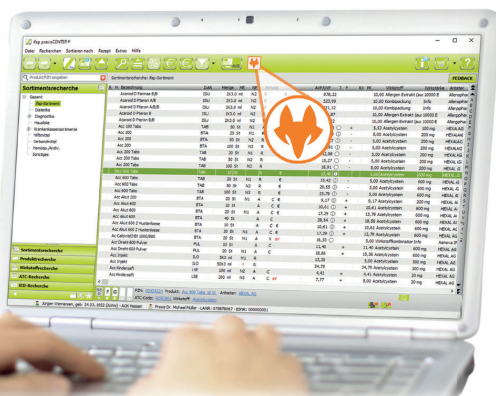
ifap praxisCENTER®
Datei Recherchen Sortieren nach Rezept Extras Hilfe

Produkt/Wirkstoff eingeben
FEEDBACK

Sortimentrecherche
Sortimentrecherche: ifap-Sortiment
Gesamt
ifap-Sortiment
Kontakte
Diagnostika
Hausliste
Krankenkassenlisteninterne
Hilfsmittel
Verbandmittel
Homöop./Anthr.
Sonstiges

Nr. Bezeichnung DAR Menge PB NR
Acarizid D Parmaas B,B
Acarizid D Pfanne B,B
Acarizid D Pfanne A,B,B
Acarizid D Pfanne B
Acarizid D Pfanne B,B
Acc 100 Tabs TAB
Acc 200 BTA
Acc 200 BTA
Acc 200 Tabs
Acc 200 Tabs
Acc 200 Tabs
Acc 200 Tabs TAB
Acc 400 Tabs
Acc 600 Tabs
Acc 600 Tabs
Acc Akut 200
Acc Akut 600
Acc Akut 600
Acc Akut 600
Acc akut 600 Z Hustenlöser
Acc akut 600 Z Hustenlöser
Acc Direkt 600 Pulver
Acc Direkt 600 Pulver
Acc Injekt
Acc Injekt
Acc Kindersaft
Acc Kindersaft

10,00 Allergen Extrakt (zur 10000 E
10,00 Kombipackung
10,00 Kombipackung
10,00 Allergen Extrakt (zur 10000 E
10,00 Allergen Extrakt (zur 10000 E
5,53 Acetylcystein 100 mg HEXAL AG
5,00 Acetylcystein 200 mg HEXAL AG
5,00 Acetylcystein 200 mg HEXAL AG
5,00 Acetylcystein 200 mg HEXAL AG
5,00 Acetylcystein 200 mg HEXAL AG
5,00 Acetylcystein 200 mg HEXAL AG
5,00 Acetylcystein 400 mg HEXAL AG
5,00 Acetylcystein 600 mg HEXAL AG
5,00 Acetylcystein 600 mg HEXAL AG
9,17 Acetylcystein 200 mg HEXAL AG
10,61 Acetylcystein 600 mg HEXAL AG
13,79 Acetylcystein 600 mg HEXAL AG
18,33 Acetylcystein 600 mg HEXAL AG
5,00 Acetylcystein 600 mg HEXAL AG
13,79 Acetylcystein 600 mg HEXAL AG
5,00 Acetylcystein 600 mg HEXAL AG
11,40 Acetylcystein 600 mg HEXAL AG
15,36 Acetylcystein 300 mg HEXAL AG
5,00 Acetylcystein 300 mg HEXAL AG
24,75 Acetylcystein 20 mg HEXAL AG
5,00 Acetylcystein 20 mg HEXAL AG

Sortimentrecherche
Produktrecherche
Wirkstoffrecherche
ATC-Recherche
ICD-Recherche

Jürgen Viemeisen, geb. 24.05.1952 (Senior) - AOK Hessen
Praxis Dr. Michael Müller - LANR: 078870047 - BSNR: 100000001